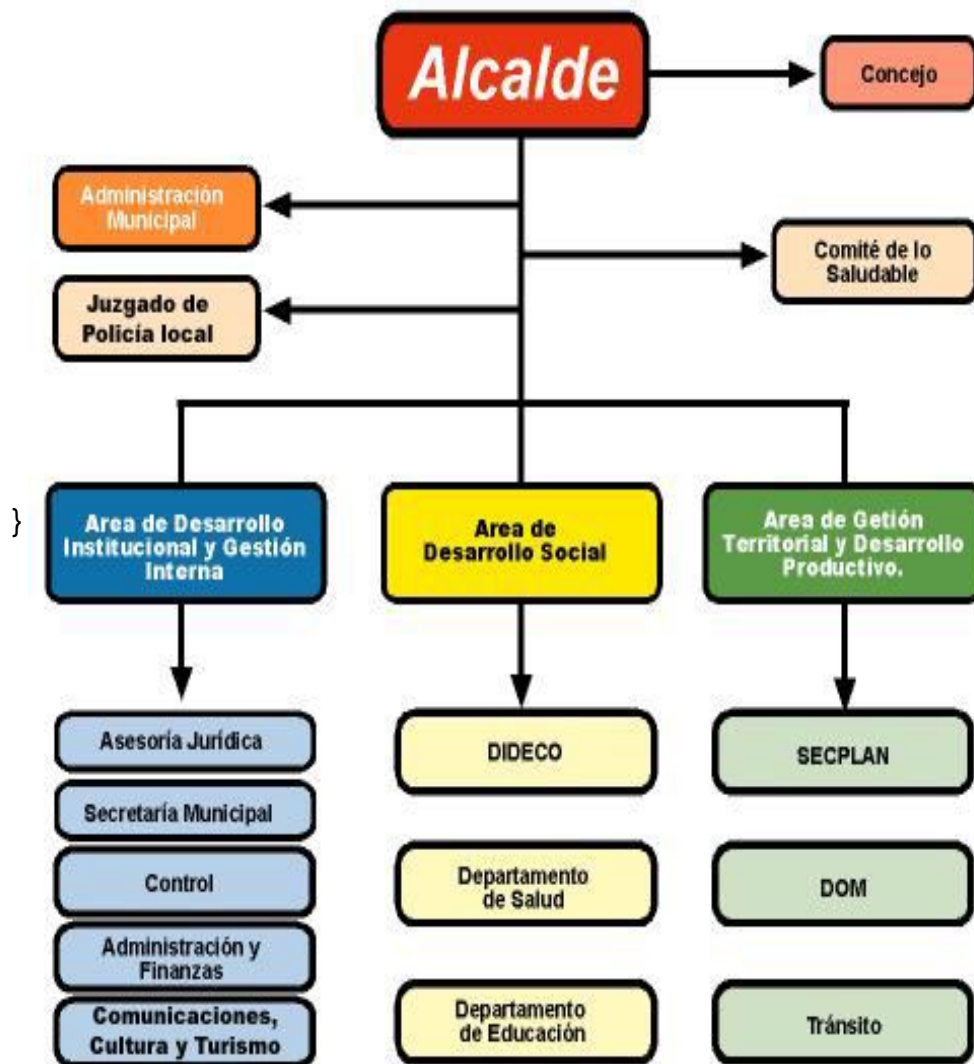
Alcalde

Concejo

Administración Municipal

Comité de lo Saludable

Juzgado de Policía local

}

Area de Desarrollo Institucional y Gestión Interna

Area de Desarrollo Social

Area de Getión Territorial y Desarrollo Productivo.

Asesoría Jurídica

Secretaría Municipal

Control

Administración y Finanzas

Comunicaciones, Cultura y Turismo

DIDECO

Departamento de Salud

Departamento de Educación

SECPLAN

DOM

Tránsito